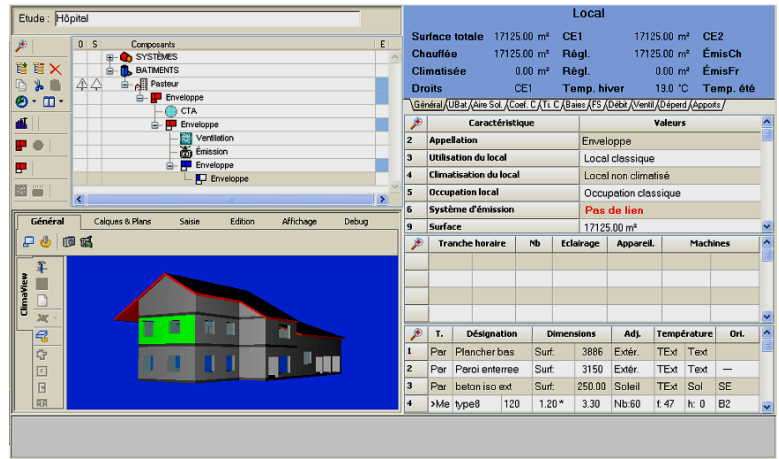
Etude : Hôpital

| O | S | Composants | E |
|---|---|---|---|

SYSTÈMES
BATIMENTS
Pasteur
Enveloppe
CTA
Enveloppe
Ventilation
Émission
Enveloppe
Enveloppe

Général | Calques & Plans | Saisie | Edition | Affichage | Debug

ClimaView

Local

| Surface totale | 17125.00 m² | CE1 | 17125.00 m² | CE2 |
|---|---|---|---|---|
| Chauffée | 17125.00 m² | Régl. | 17125.00 m² | ÉmisCh |
| Climatisée | 0.00 m² | Régl. | 0.00 m² | ÉmisFr |
| Droits | CE1 | Temp. hiver | 19.0 °C | Temp. été |

Général | UBat | Aire Sol. | Coef. C | Tr. C | Baies | FS | Débit | Ventil | Déperd | Apports

| | Caractéristique | Valeurs |
|---|---|---|
| 2 | Appellation | Enveloppe |
| 3 | Utilisation du local | Local classique |
| 4 | Climatisation du local | Local non climatisé |
| 5 | Occupation local | Occupation classique |
| 6 | Système d'émission | Pas de lien |
| 9 | Surface | 17125.00 m² |

| | Tranche horaire | Nb | Eclairage | Appareil. | Machines |
|---|---|---|---|---|---|

| | T. | Désignation | Dimensions | | Adj. | Température | | Ori. |
|---|---|---|---|---|---|---|---|---|
| 1 | Par | Plancher bas | Surf: | 3886 | Extér. | TExt | Text | |
| 2 | Par | Paroi enterree | Surf: | 3150 | Extér. | TExt | Text | — |
| 3 | Par | beton iso ext | Surf: | 250.00 | Soleil | TExt | Sol | SE |
| 4 | >Me | type8 | 120 | 1.20 * | 3.30 | Nb:60 | f: 47 | h: 0 | B2 |